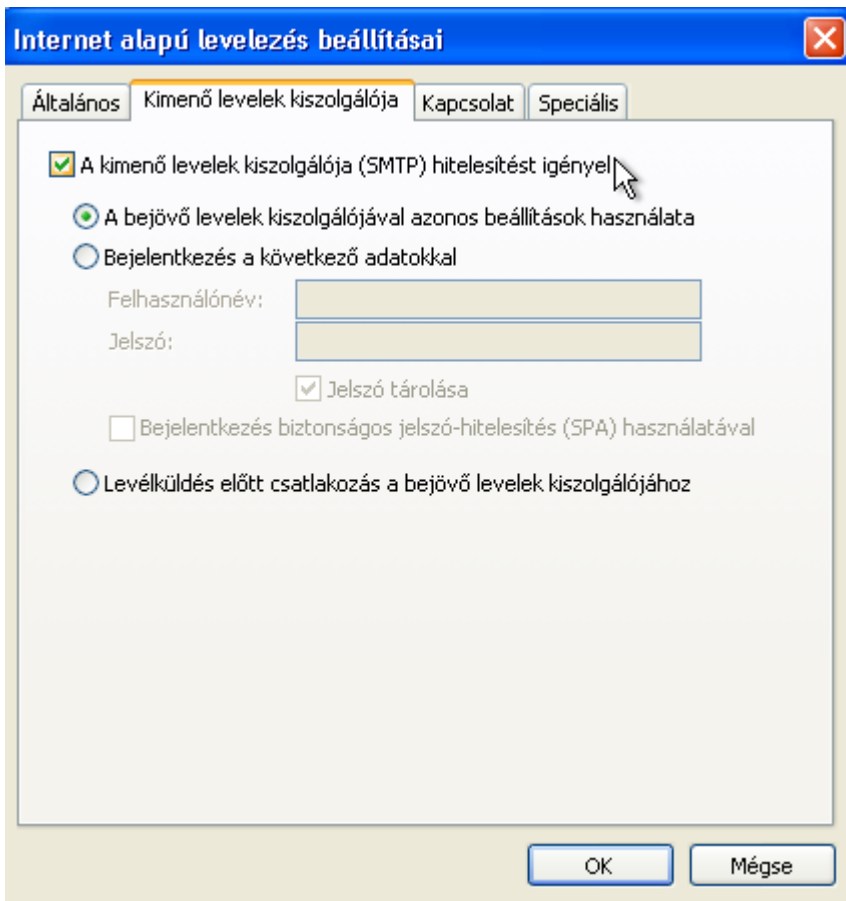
Internet alapú levelezés beállításai

Általános | Kimenő levelek kiszolgálója | Kapcsolat | Speciális

A kimenő levelek kiszolgálója (SMTP) hitelesítést igényel

A bejövő levelek kiszolgálójával azonos beállítások használata

Bejelentkezés a következő adatokkal

Felhasználónév:

Jelszó:

Jelszó tárolása

Bejelentkezés biztonságos jelszó-hitelesítés (SPA) használatával

Levélküldés előtt csatlakozás a bejövő levelek kiszolgálójához

OK

Mégse